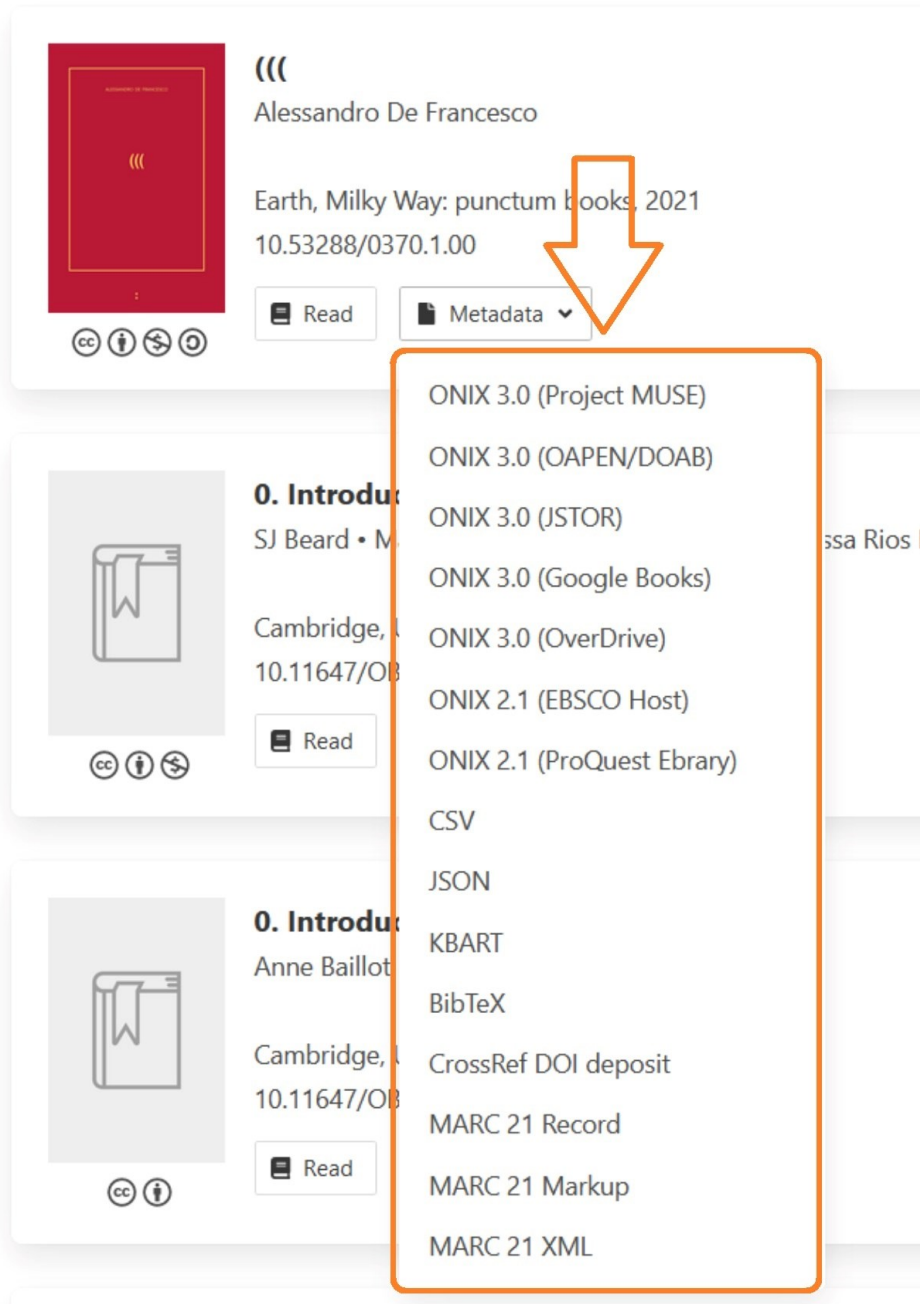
ALESSANDRO DE FRANCESCO

(((

(((
Alessandro De Francesco

Earth, Milky Way: punctum books, 2021
10.53288/0370.1.00

Read
Metadata

ONIX 3.0 (Project MUSE)
ONIX 3.0 (OAPEN/DOAB)
ONIX 3.0 (JSTOR)
ONIX 3.0 (Google Books)
ONIX 3.0 (OverDrive)
ONIX 2.1 (EBSCO Host)
ONIX 2.1 (ProQuest Ebrary)
CSV
JSON
KBART
BibTeX
CrossRef DOI deposit
MARC 21 Record
MARC 21 Markup
MARC 21 XML

0. Introdu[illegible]
SJ Beard • M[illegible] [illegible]ssa Rios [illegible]

Cambridge, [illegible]
10.11647/OB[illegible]

Read

0. Introdu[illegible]
Anne Baillot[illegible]

Cambridge, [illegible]
10.11647/OB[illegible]

Read